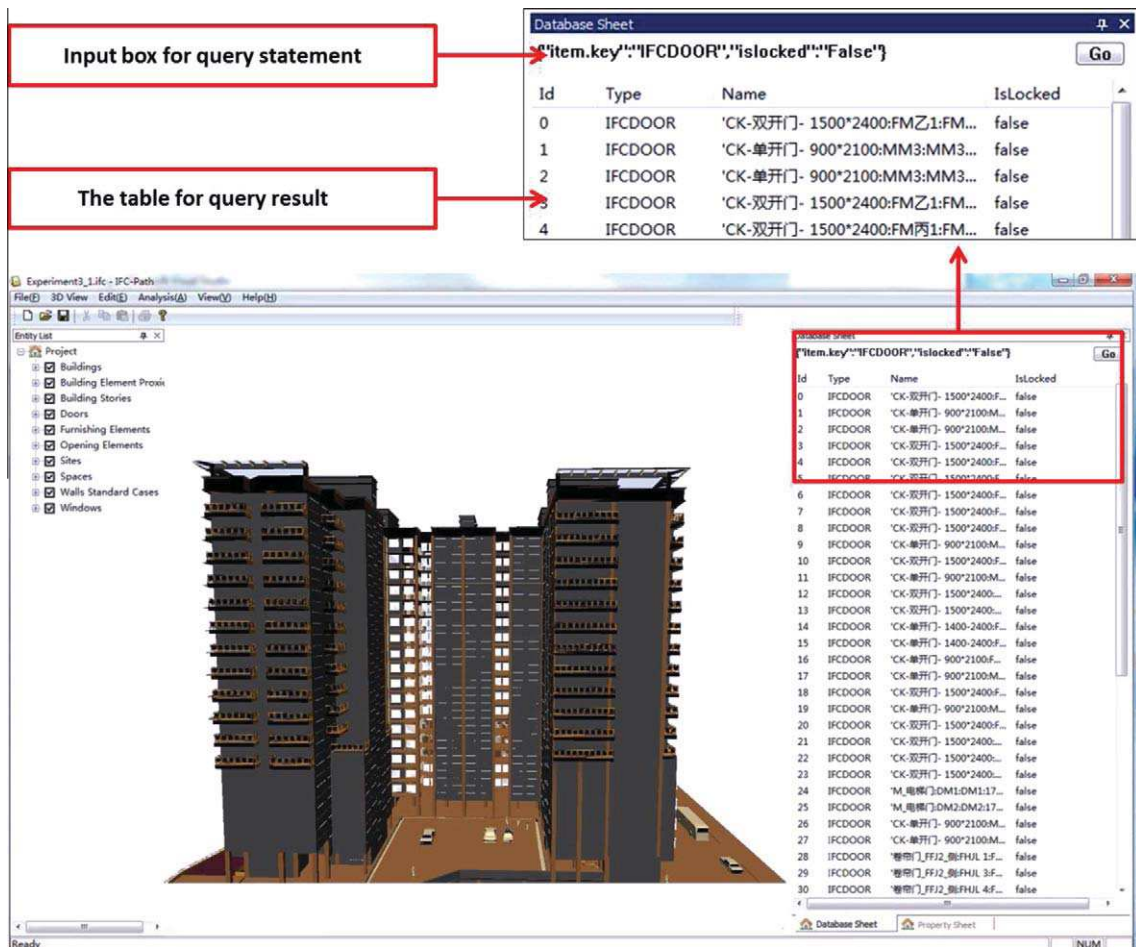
Input box for query statement

The table for query result

Database Sheet

{"item.key":"IFCDOOR","islocked":"False"}

Go

| Id | Type | Name | IsLocked |
|---|---|---|---|
| 0 | IFCDOOR | 'CK-双开门- 1500*2400:FM乙1:FM... | false |
| 1 | IFCDOOR | 'CK-单开门- 900*2100:MM3:MM3... | false |
| 2 | IFCDOOR | 'CK-单开门- 900*2100:MM3:MM3... | false |
| 3 | IFCDOOR | 'CK-双开门- 1500*2400:FM乙1:FM... | false |
| 4 | IFCDOOR | 'CK-双开门- 1500*2400:FM丙1:FM... | false |

Experiment3_1.ifc - IFC-Path

File(F) 3D View Edit(E) Analysis(A) View(V) Help(H)

Entity List

Project
Buildings
Building Element Proxis
Building Stories
Doors
Furnishing Elements
Opening Elements
Sites
Spaces
Walls Standard Cases
Windows

Database Sheet

{"item.key":"IFCDOOR","islocked":"False"}

Go

| Id | Type | Name | IsLocked |
|---|---|---|---|
| 0 | IFCDOOR | 'CK-双开门- 1500*2400:F... | false |
| 1 | IFCDOOR | 'CK-单开门- 900*2100:M... | false |
| 2 | IFCDOOR | 'CK-单开门- 900*2100:M... | false |
| 3 | IFCDOOR | 'CK-双开门- 1500*2400:F... | false |
| 4 | IFCDOOR | 'CK-双开门- 1500*2400:F... | false |
| 5 | IFCDOOR | 'CK-双开门- 1500*2400:F... | false |
| 6 | IFCDOOR | 'CK-双开门- 1500*2400:F... | false |
| 7 | IFCDOOR | 'CK-双开门- 1500*2400:F... | false |
| 8 | IFCDOOR | 'CK-双开门- 1500*2400:F... | false |
| 9 | IFCDOOR | 'CK-单开门- 900*2100:M... | false |
| 10 | IFCDOOR | 'CK-双开门- 1500*2400:F... | false |
| 11 | IFCDOOR | 'CK-单开门- 900*2100:M... | false |
| 12 | IFCDOOR | 'CK-双开门- 1500*2400:... | false |
| 13 | IFCDOOR | 'CK-双开门- 1500*2400:... | false |
| 14 | IFCDOOR | 'CK-单开门- 1400-2400:F... | false |
| 15 | IFCDOOR | 'CK-双开门- 1400-2400:F... | false |
| 16 | IFCDOOR | 'CK-单开门- 900*2100:F... | false |
| 17 | IFCDOOR | 'CK-单开门- 900*2100:M... | false |
| 18 | IFCDOOR | 'CK-双开门- 1500*2400:F... | false |
| 19 | IFCDOOR | 'CK-单开门- 900*2100:M... | false |
| 20 | IFCDOOR | 'CK-双开门- 1500*2400:F... | false |
| 21 | IFCDOOR | 'CK-双开门- 1500*2400:... | false |
| 22 | IFCDOOR | 'CK-双开门- 1500*2400:... | false |
| 23 | IFCDOOR | 'CK-双开门- 1500*2400:... | false |
| 24 | IFCDOOR | 'M_电梯门:DM1:DM1:17... | false |
| 25 | IFCDOOR | 'M_电梯门:DM2:DM2:17... | false |
| 26 | IFCDOOR | 'CK-单开门- 900*2100:M... | false |
| 27 | IFCDOOR | 'CK-单开门- 900*2100:M... | false |
| 28 | IFCDOOR | '卷帘门_FFJ2_侧:FHJL 1:F... | false |
| 29 | IFCDOOR | '卷帘门_FFJ2_侧:FHJL 3:F... | false |
| 30 | IFCDOOR | '卷帘门_FFJ2_侧:FHJL 4:F... | false |

Database Sheet | Property Sheet

Ready

NUM